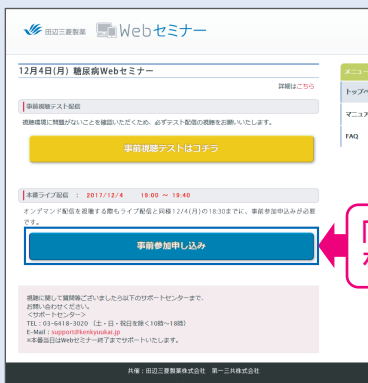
田辺三菱製薬 Webセミナー

12月4日(月) 糖尿病Webセミナー

詳細はこちら

事前視聴テスト配信

視聴環境に問題がないことを確認いただくため、必ずテスト配信の視聴をお願いいたします。

事前視聴テストはコチラ

本番ライブ配信 : 2017/12/4 19:00 ~ 19:40

オンデマンド配信を視聴する際もライブ配信と同様12/4(月)の18:30までに、事前参加申込みが必要です。

事前参加申し込み

視聴に関して質問等ございましたら以下のサポートセンターまで、お問い合わせください。
<サポートセンター>
TEL : 03-6418-3020 (土・日・祝日を除く10時~18時)
E-Mail : support@kenkyuukai.jp
※本番当日はWebセミナー終了までサポートいたします。

メニュー
トップペ
マニュア
FAQ

共催 : 田辺三菱製薬株式会社 第一三共株式会社

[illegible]